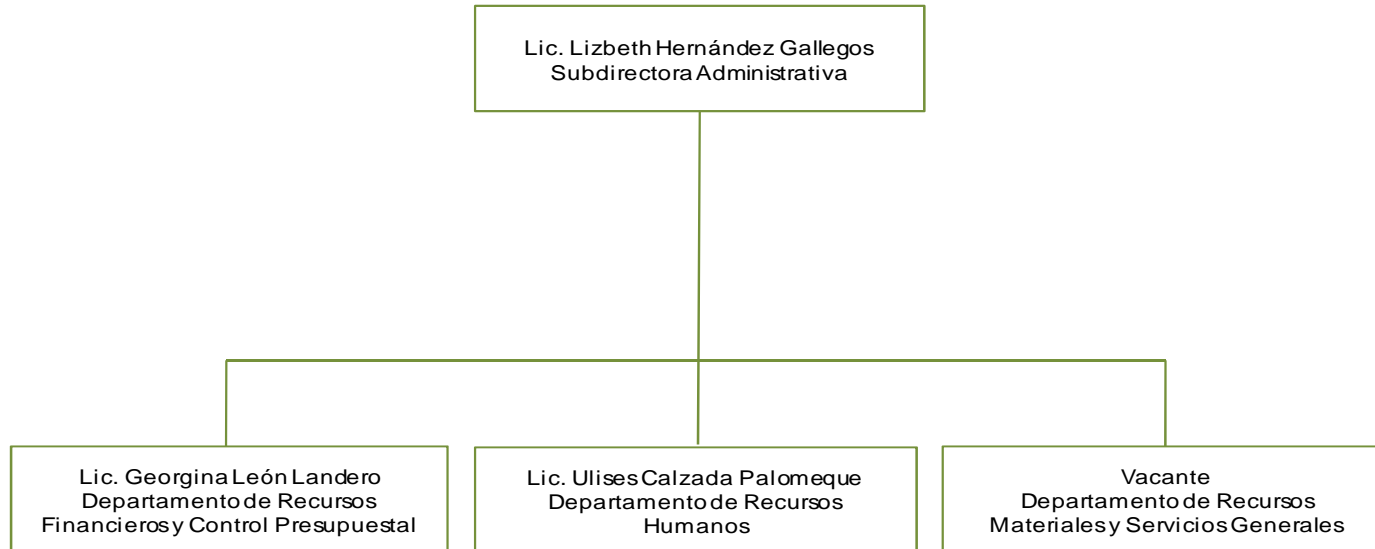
Lic. Lizbeth Hernández Gallegos
Subdirectora Administrativa

Lic. Georgina León Landero
Departamento de Recursos Financieros y Control Presupuestal

Lic. Ulises Calzada Palomeque
Departamento de Recursos Humanos

Vacante
Departamento de Recursos Materiales y Servicios Generales